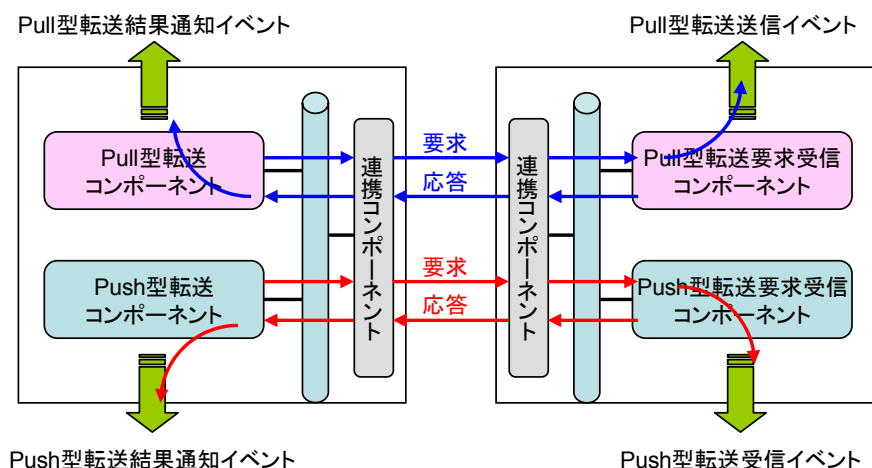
Pull型転送結果通知イベント

Pull型転送送信イベント

Pull型転送
コンポーネント

連携コンポーネント

要求

応答

連携コンポーネント

Pull型転送要求受信
コンポーネント

Push型転送
コンポーネント

要求

応答

Push型転送要求受信
コンポーネント

Push型転送結果通知イベント

Push型転送受信イベント